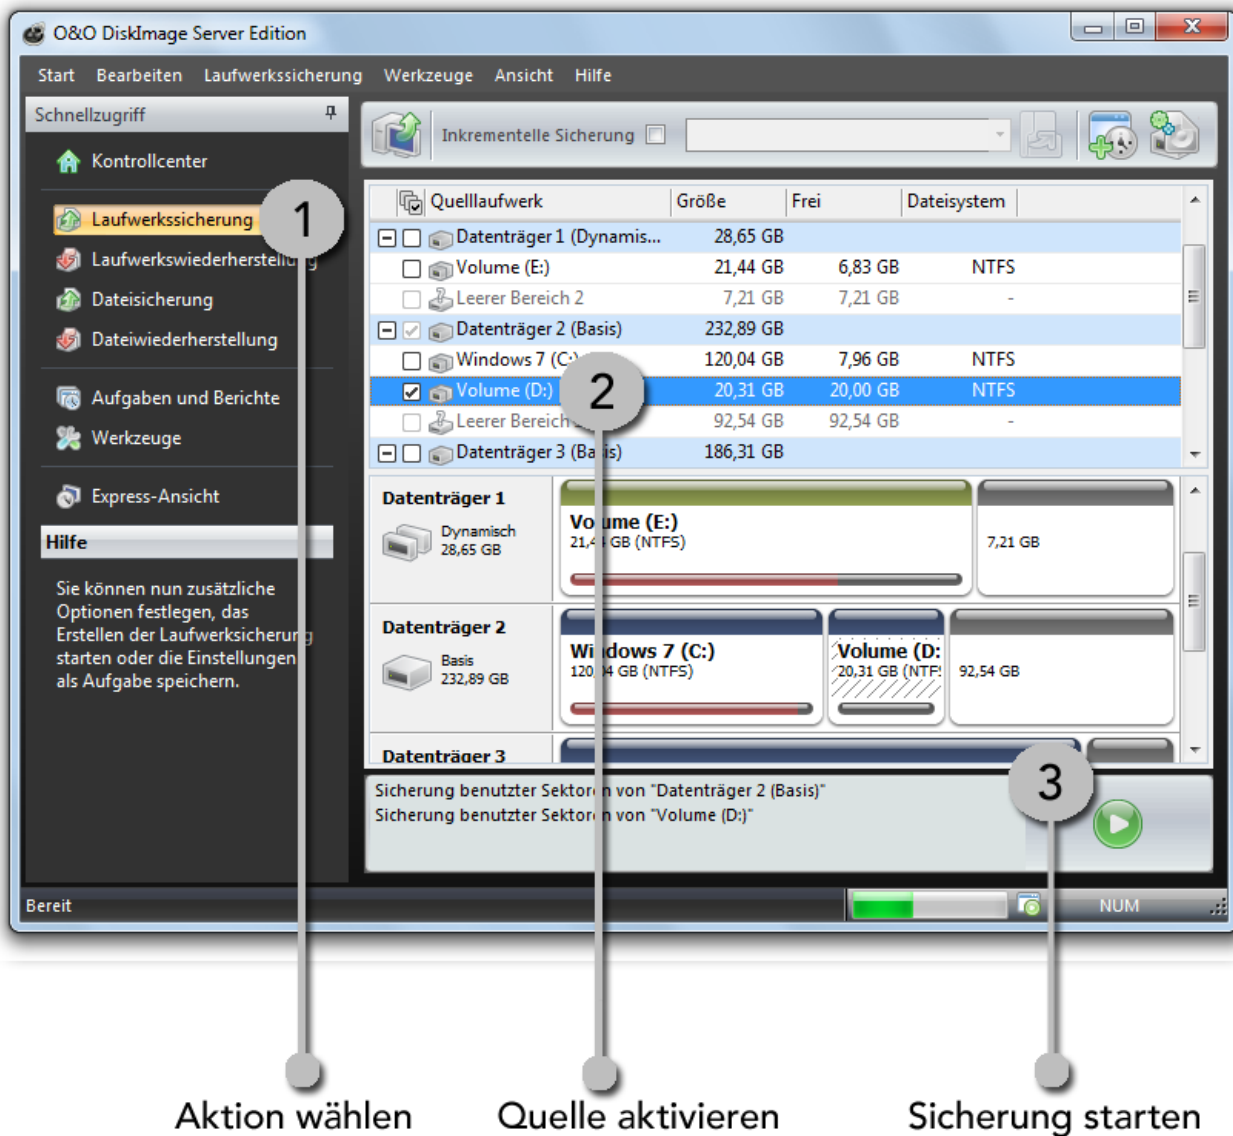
O&O DiskImage Server Edition

Start Bearbeiten Laufwerkssicherung Werkzeuge Ansicht Hilfe

Schnellzugriff

Kontrollcenter

Laufwerkssicherung

Laufwerkswiederherstellung

Dateisicherung

Dateiwiederherstellung

Aufgaben und Berichte

Werkzeuge

Express-Ansicht

Hilfe

Sie können nun zusätzliche Optionen festlegen, das Erstellen der Laufwerksicherung starten oder die Einstellungen als Aufgabe speichern.

Inkrementelle Sicherung

| Quelllaufwerk | Größe | Frei | Dateisystem |
|---|---|---|---|
| Datenträger 1 (Dynamis... | 28,65 GB | | |
| Volume (E:) | 21,44 GB | 6,83 GB | NTFS |
| Leerer Bereich 2 | 7,21 GB | 7,21 GB | - |
| Datenträger 2 (Basis) | 232,89 GB | | |
| Windows 7 (C:) | 120,04 GB | 7,96 GB | NTFS |
| Volume (D:) | 20,31 GB | 20,00 GB | NTFS |
| Leerer Bereich | 92,54 GB | 92,54 GB | - |
| Datenträger 3 (Basis) | 186,31 GB | | |

Datenträger 1
Dynamisch
28,65 GB
Volume (E:)
21,44 GB (NTFS)
7,21 GB

Datenträger 2
Basis
232,89 GB
Windows 7 (C:)
120,04 GB (NTFS)
Volume (D:
20,31 GB (NTF
92,54 GB

Datenträger 3

Sicherung benutzter Sektoren von "Datenträger 2 (Basis)"
Sicherung benutzter Sektoren von "Volume (D:)"

Bereit
NUM

1
2
3

Aktion wählen
Quelle aktivieren
Sicherung starten